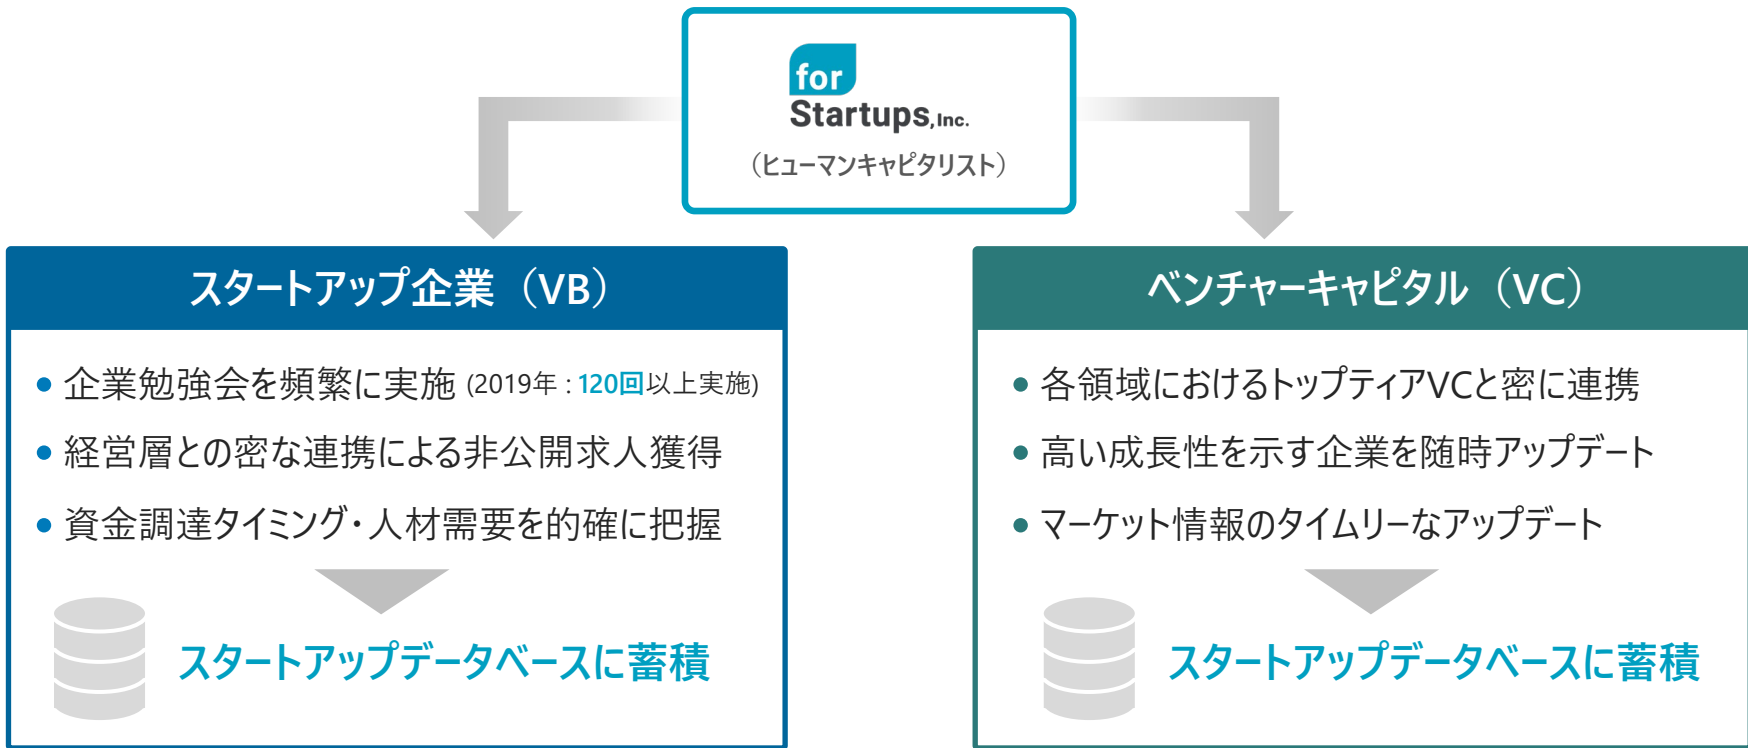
for Startups, Inc.
（ヒューマンキャピタリスト）

スタートアップ企業（VB）

• 企業勉強会を頻繁に実施 (2019年：120回以上実施)
• 経営層との密な連携による非公開求人獲得
• 資金調達タイミング・人材需要を的確に把握

スタートアップデータベースに蓄積

ベンチャーキャピタル（VC）

• 各領域におけるトップティアVCと密に連携
• 高い成長性を示す企業を随時アップデート
• マーケット情報のタイムリーなアップデート

スタートアップデータベースに蓄積